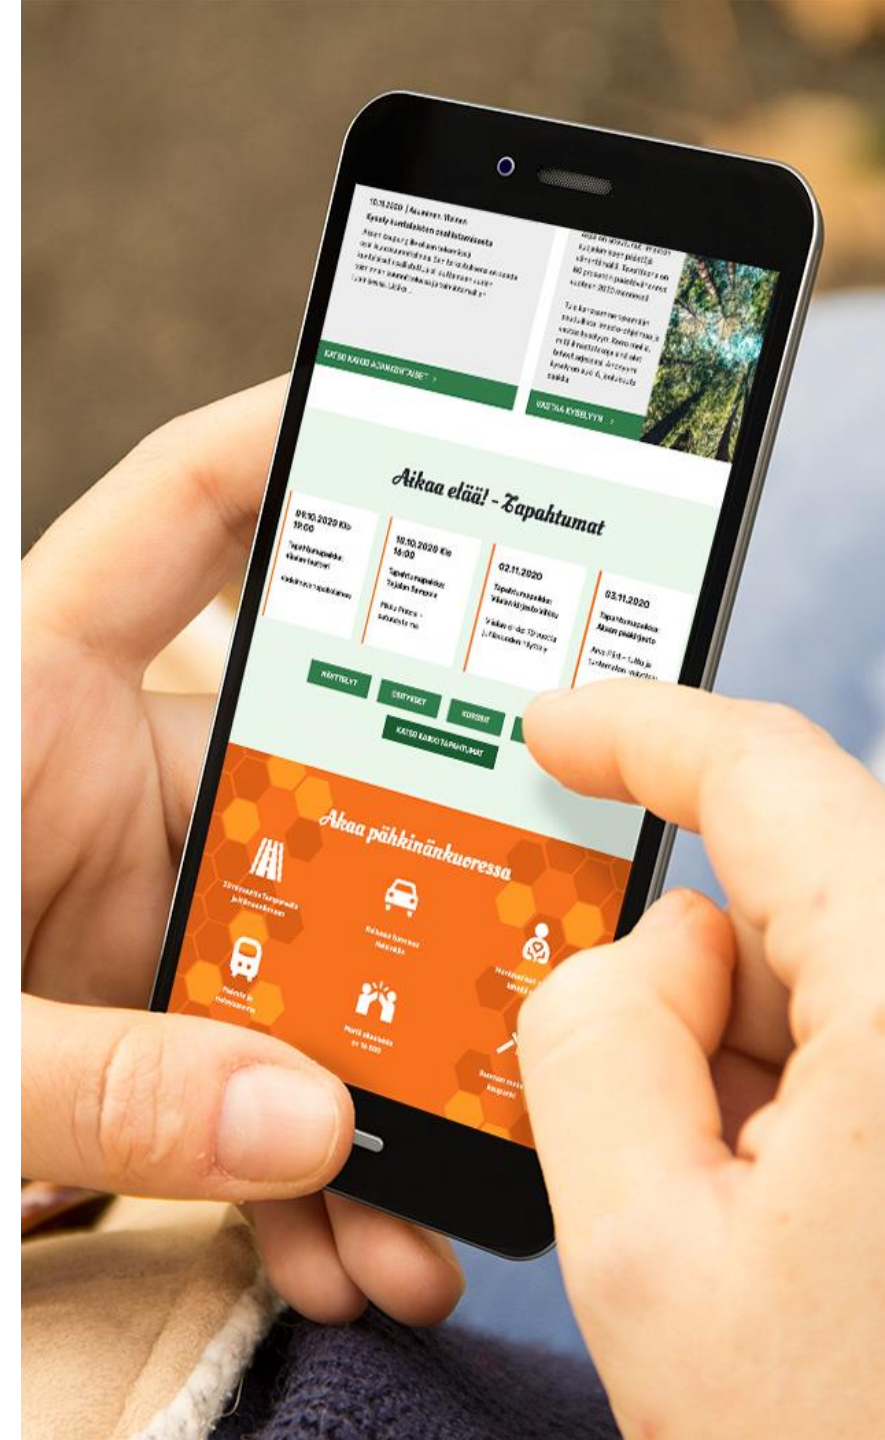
10.11.2020 | Asuminen, Ilmoitus

Kysely kuntalaisten osallistamisesta

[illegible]

KATSO KAIKKI AJANKOHTAISET >

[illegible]

VASTAA KYSELYYN >

Aikaa elää! - Tapahtumat

09.10.2020 Klo 19:00

Tapahtumapaikka: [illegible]

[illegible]

10.10.2020 Klo 16:00

Tapahtumapaikka: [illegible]

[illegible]

02.11.2020

Tapahtumapaikka: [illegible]

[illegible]

03.11.2020

Tapahtumapaikka: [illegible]

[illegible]

NÄYTTELYT

ESITYKSET

KURSSIT

KATSO KAIKKI TAPAHTUMAT

Akaa pähkinänkuoressa

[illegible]

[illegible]

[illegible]

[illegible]

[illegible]

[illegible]